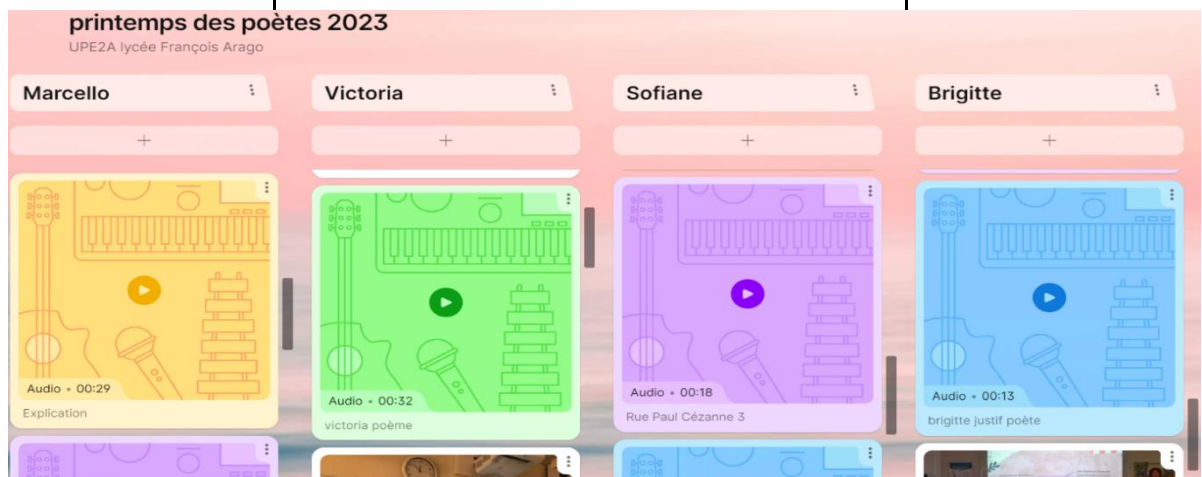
printemps des poètes 2023
UPE2A lycée François Arago

Marcello
+
Audio • 00:29
Explication

Victoria
+
Audio • 00:32
victoria poème

Sofiane
+
Audio • 00:18
Rue Paul Cézanne 3

Brigitte
+
Audio • 00:13
brigitte justif poète